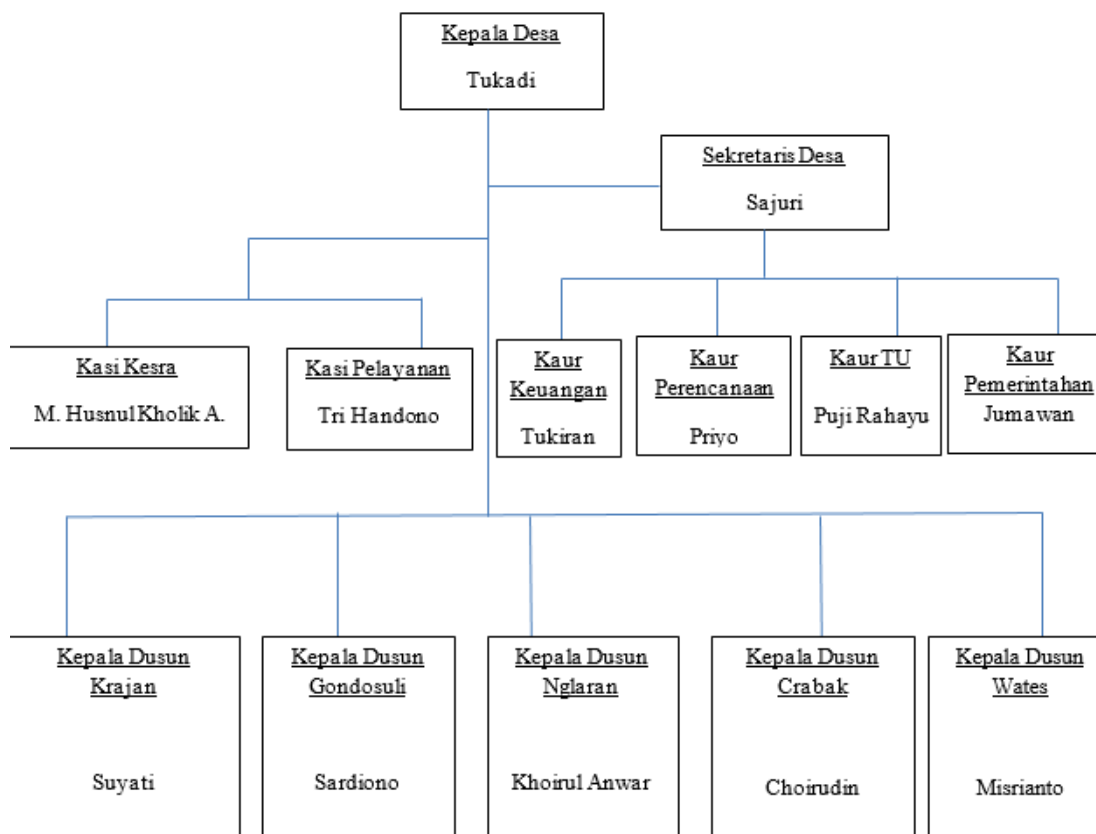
Kepala Desa
Tukadi

Sekretaris Desa
Sajuri

Kasi Kesra
M. Husnul Kholik A.

Kasi Pelayanan
Tri Handono

Kaur Keuangan
Tukiran

Kaur Perencanaan
Priyo

Kaur TU
Puji Rahayu

Kaur Pemerintahan
Jumawan

Kepala Dusun Krajan
Suyati

Kepala Dusun Gondosuli
Sardiono

Kepala Dusun Nglaran
Khoirul Anwar

Kepala Dusun Crabak
Choirudin

Kepala Dusun Wates
Misrianto